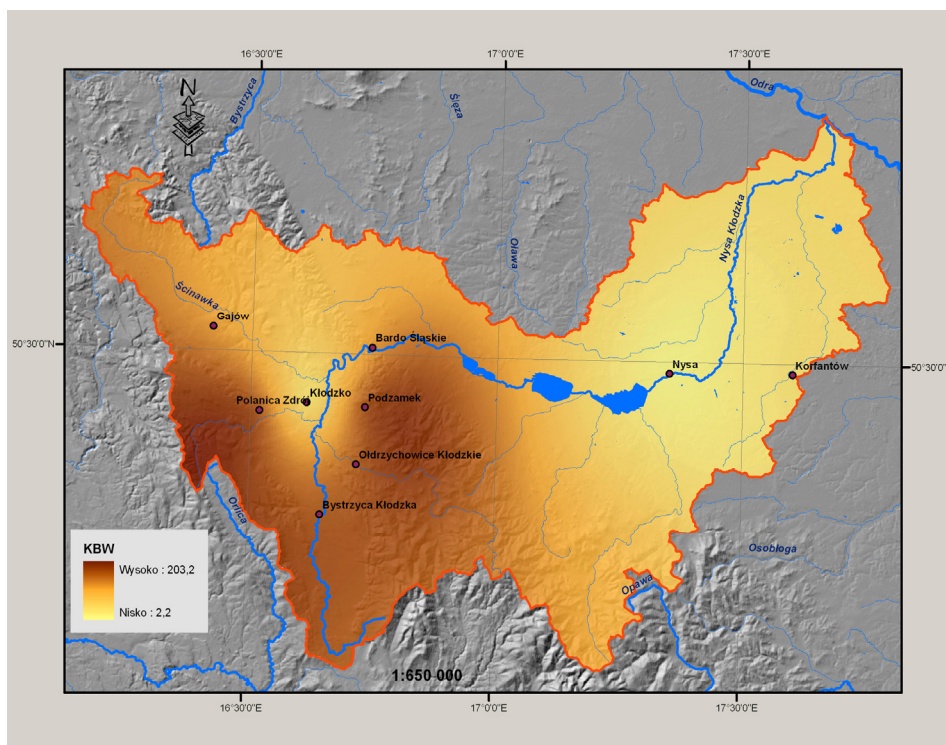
16°30'0"E
17°0'0"E
17°30'0"E
N
Bystrzyca
Ślęza
Odra
Oława
Nysa Kłodzka
Ścinawka
Gajów
50°30'0"N
50°30'0"
Bardo Śląskie
Nysa
Korfantów
Kłodzko
Polanica Zdrój
Podzamek
Ołdrzychowice Kłodzkie
Bystrzyca Kłodzka
Orlica
Osobloga
Opawa
KBW
Wysoko : 203,2
Nisko : 2,2
1:650 000
16°30'0"E
17°0'0"E
17°30'0"E